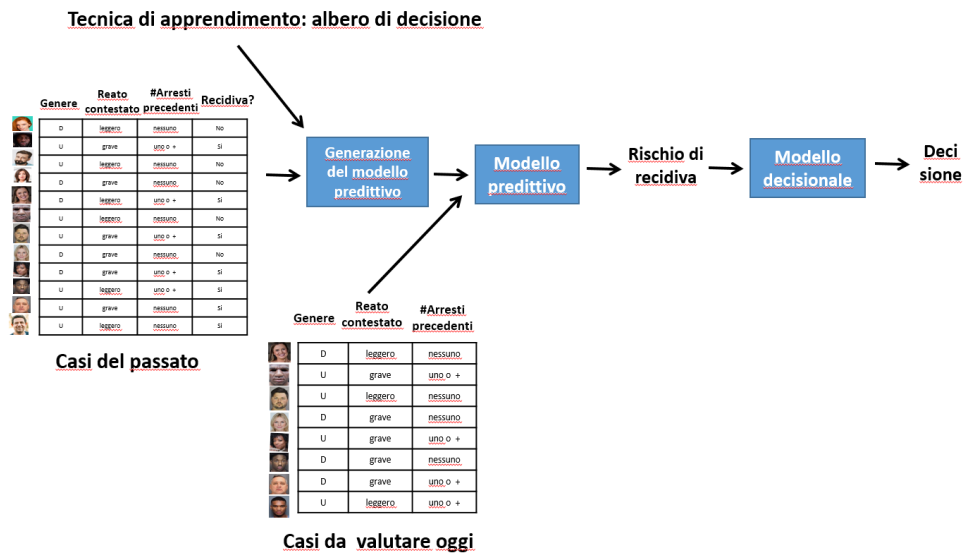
Tecnica di apprendimento: albero di decisione

| Genere | Reato contestato | #Arresti precedenti | Recidiva? |
|---|---|---|---|
| D | leggero | nessuno | No |
| U | grave | uno o + | Sì |
| U | leggero | nessuno | No |
| D | grave | nessuno | No |
| D | leggero | uno o + | Sì |
| U | leggero | nessuno | No |
| U | grave | uno o + | Sì |
| D | grave | nessuno | No |
| D | grave | uno o + | Sì |
| U | leggero | uno o + | Sì |
| U | grave | nessuno | Sì |
| U | leggero | nessuno | Sì |

Casi del passato

Generazione del modello predittivo

Modello predittivo

Rischio di recidiva

Modello decisionale

Deci sione

| Genere | Reato contestato | #Arresti precedenti |
|---|---|---|
| D | leggero | nessuno |
| U | grave | uno o + |
| U | leggero | uno o + |
| D | grave | nessuno |
| U | grave | uno o + |
| D | grave | nessuno |
| D | grave | uno o + |
| U | leggero | uno o + |

Casi da valutare oggi